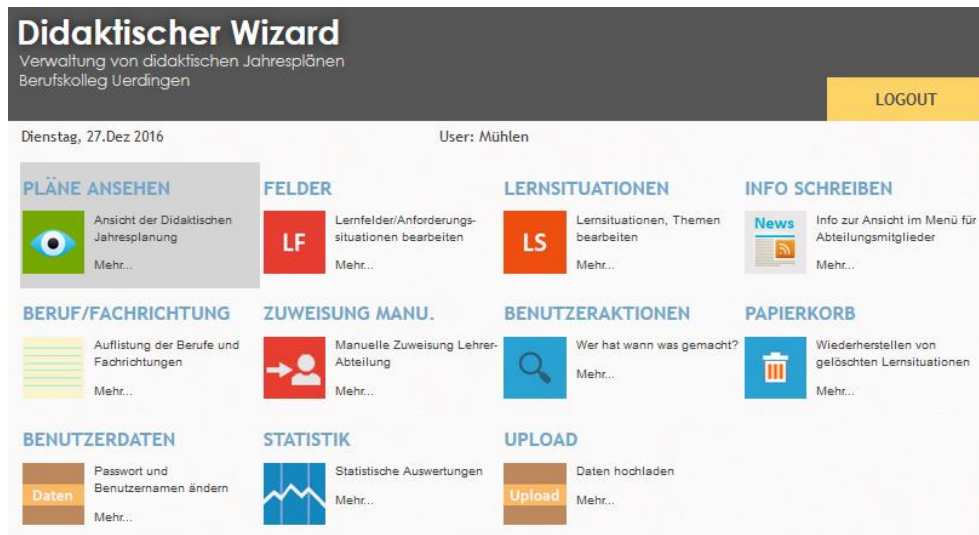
Didaktischer Wizard
Verwaltung von didaktischen Jahresplänen
Berufskolleg Uerdingen

LOGOUT

Dienstag, 27.Dez 2016

User: Mühlen

PLÄNE ANSEHEN
Ansicht der Didaktischen Jahresplanung
Mehr...

FELDER
LF
Lernfelder/Anforderungssituationen bearbeiten
Mehr...

LERNSITUATIONEN
LS
Lernsituationen, Themen bearbeiten
Mehr...

INFO SCHREIBEN
News
Info zur Ansicht im Menü für Abteilungsmitglieder
Mehr...

BERUF/FACHRICHTUNG
Auflistung der Berufe und Fachrichtungen
Mehr...

ZUWEISUNG MANU.
Manuelle Zuweisung Lehrer-Abteilung
Mehr...

BENUTZERAKTIONEN
Wer hat wann was gemacht?
Mehr...

PAPIERKORB
Wiederherstellen von gelöschten Lernsituationen
Mehr...

BENUTZERDATEN
Daten
Passwort und Benutzernamen ändern
Mehr...

STATISTIK
Statistische Auswertungen
Mehr...

UPLOAD
Upload
Daten hochladen
Mehr...